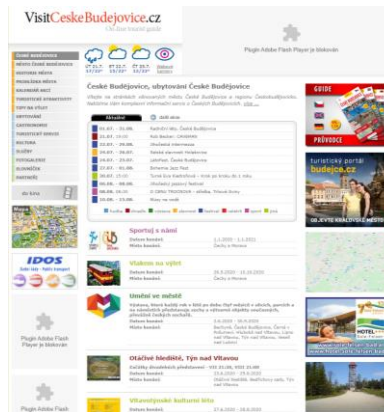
VisitCeskeBudejovice.cz

Plugin Adobe Flash Player je blokován

České Budějovice, ubytování České Budějovice

Aktuálně

Sportuj s námi

Výlet na výlet

Umění ve městě

Otáčivé hlediště, Týn nad Vltavou

Plugin Adobe Flash Player je blokován

IDOS

Plugin Adobe Flash Player je blokován

Plugin Adobe Flash

GUIDE

PRŮVODCE

turistický portál budejce.cz

HOTEL